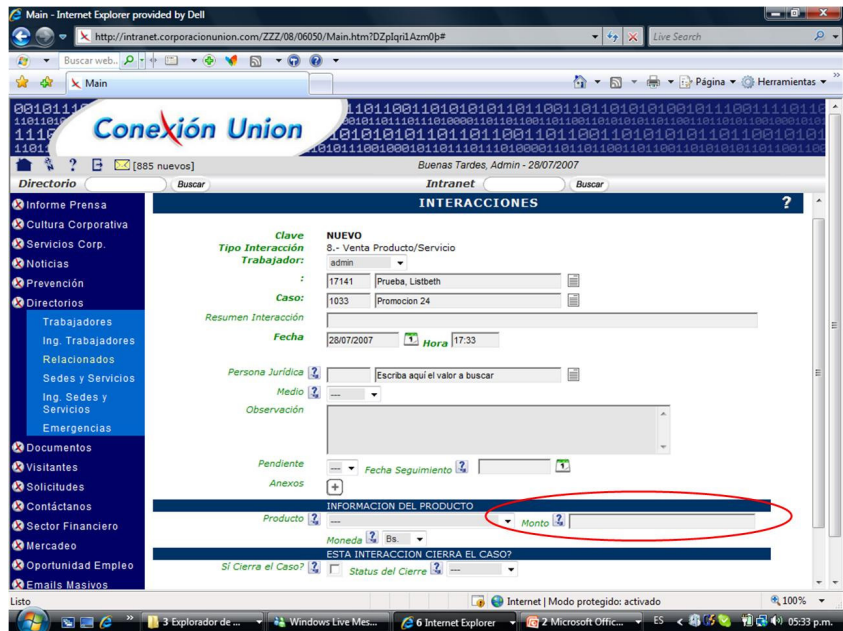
Main - Internet Explorer provided by Dell

http://intranet.corporacionunion.com/ZZZ/08/06050/Main.htm?DZplqri1Azm0p#

Live Search

Buscar web..

Main

Página ▾ Herramientas ▾

Conexión Union

[885 nuevos]

Buenas Tardes, Admin - 28/07/2007

Directorio Buscar

Intranet Buscar

Informe Prensa
Cultura Corporativa
Servicios Corp.
Noticias
Prevención
Directorios
Trabajadores
Ing. Trabajadores
Relacionados
Sedes y Servicios
Ing. Sedes y Servicios
Emergencias
Documentos
Visitantes
Solicitudes
Contáctanos
Sector Financiero
Mercadeo
Oportunidad Empleo
Emails Masivos

INTERACCIONES ?

Clave NUEVO
Tipo Interacción 8.- Venta Producto/Servicio
Trabajador: admin
: 17141 Prueba, Listbeth
Caso: 1033 Promocion 24
Resumen Interacción
Fecha 28/07/2007 Hora 17:33
Persona Jurídica ? Escriba aquí el valor a buscar
Medio ? ---
Observación
Pendiente --- Fecha Seguimiento ?
Anexos +

INFORMACION DEL PRODUCTO
Producto ? --- Monto ?
Moneda ? Bs.

ESTA INTERACCION CIERRA EL CASO?
Si Cierra el Caso? ? Status del Cierre ? ---

Listo

Internet | Modo protegido: activado

100%

3 Explorador de ... Windows Live Mes... 6 Internet Explorer 2 Microsoft Offic... ES 05:33 p.m.